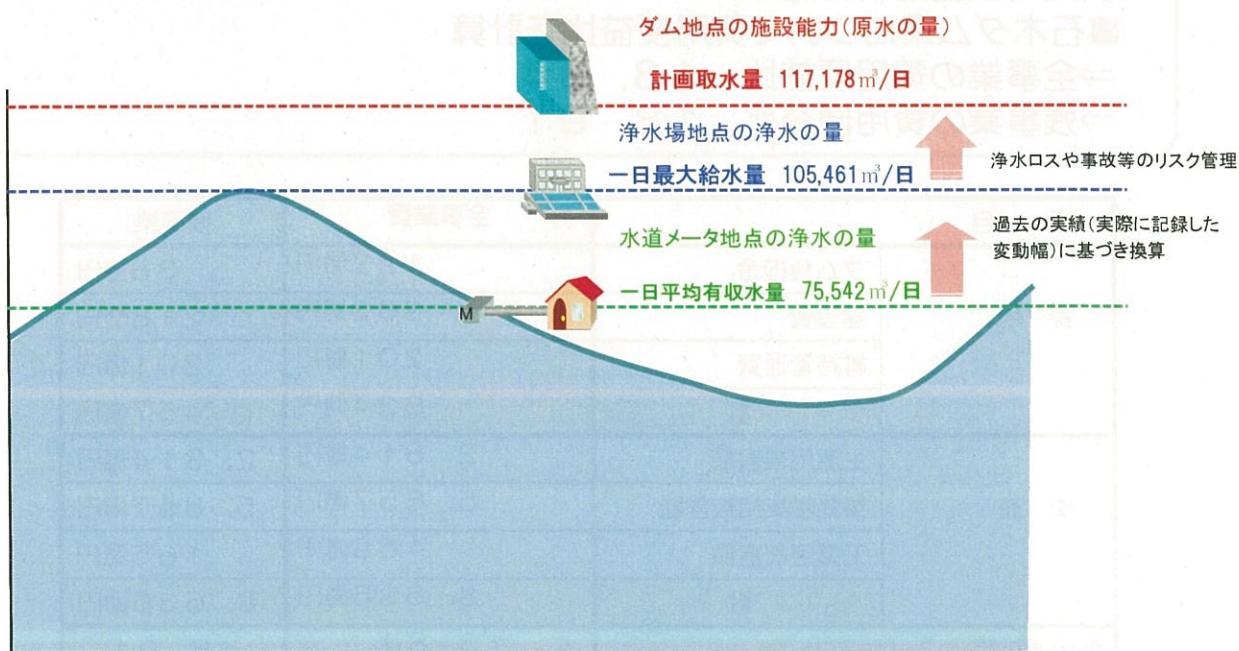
ダム地点の施設能力(原水の量)

計画取水量 117,178㎥/日

浄水場地点の浄水の量

一日最大給水量 105,461㎥/日

浄水ロスや事故等のリスク管理

水道メータ地点の浄水の量

過去の実績(実際に記録した変動幅)に基づき換算

一日平均有収水量 75,542㎥/日

M